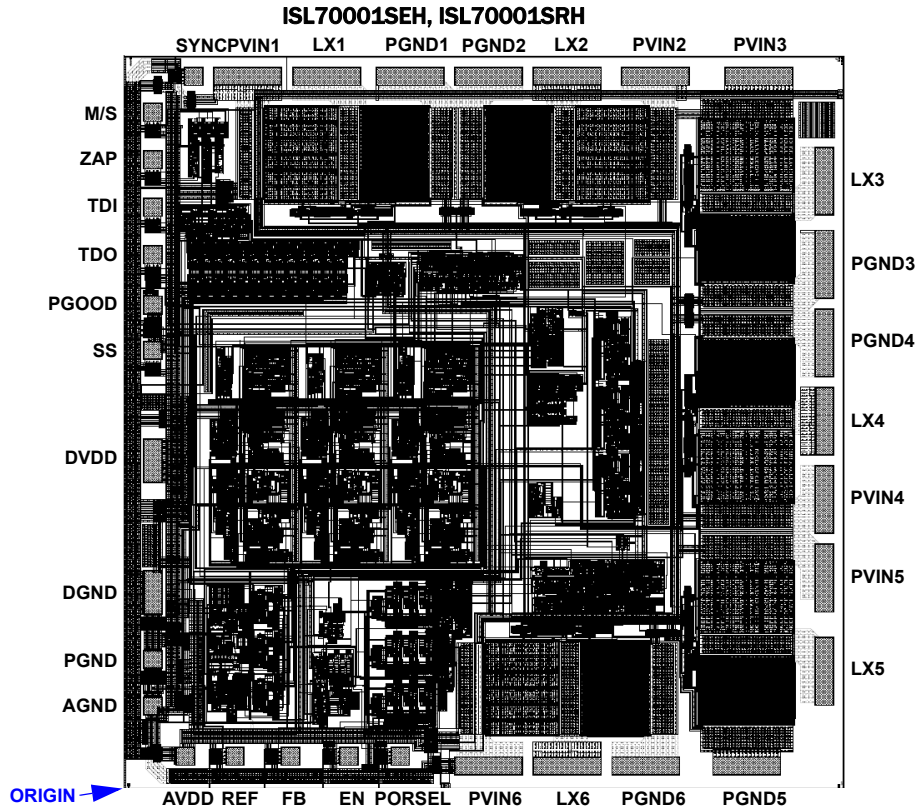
ISL70001SEH, ISL70001SRH

SYNC PVIN1 LX1 PGND1 PGND2 LX2 PVIN2 PVIN3

M/S
ZAP
TDI
TDO
PGOOD
SS
DVDD
DGND
PGND
AGND

LX3
PGND3
PGND4
LX4
PVIN4
PVIN5
LX5

ORIGIN

AVDD REF FB EN PORSEL PVIN6 LX6 PGND6 PGND5